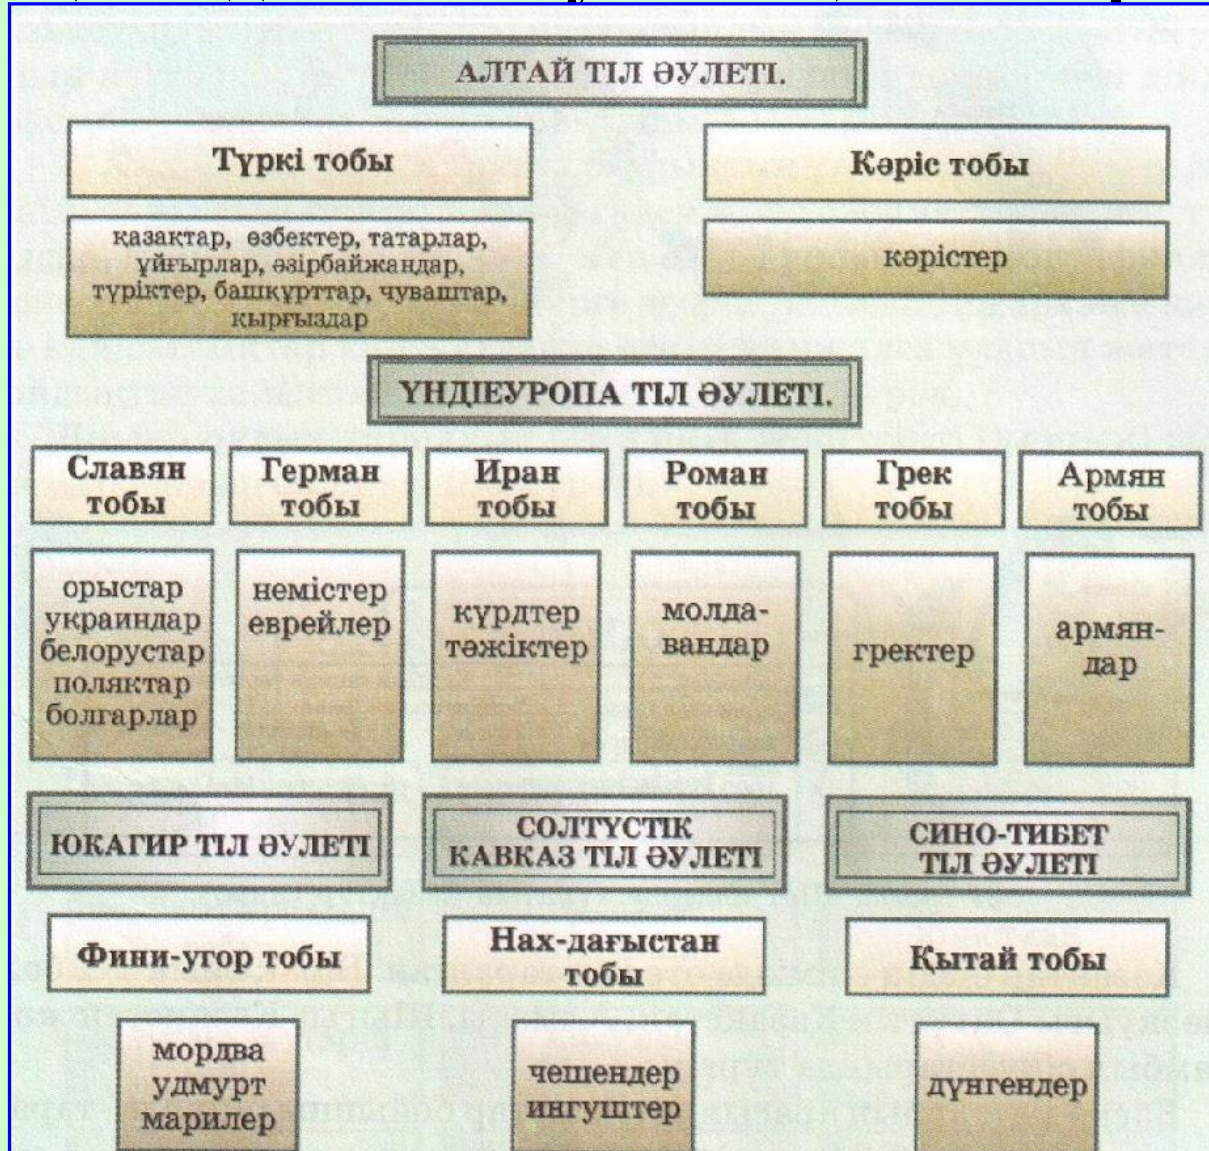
АЛТАЙ ТІЛ ӘУЛЕТІ.

Түркі тобы

қазақтар, өзбектер, татарлар, ұйғырлар, әзірбайжандар, түріктер, башқұрттар, чуваштар, қырғыздар

Кәріс тобы

кәрістер

ҮНДІЕУРОПА ТІЛ ӘУЛЕТІ.

Славян тобы

орыстар украиндар белорустар поляктар болгарлар

Герман тобы

немістер еврейлер

Иран тобы

күрдтер тәжіктер

Роман тобы

молдавандар

Грек тобы

гректер

Армян тобы

армяндар

ЮКАГИР ТІЛ ӘУЛЕТІ

Фини-угор тобы

мордва удмурт марилер

СОЛТҮСТІК КАВКАЗ ТІЛ ӘУЛЕТІ

Нах-дағыстан тобы

шешендер ингуштер

СИНО-ТИБЕТ ТІЛ ӘУЛЕТІ

Қытай тобы

дүнгендер